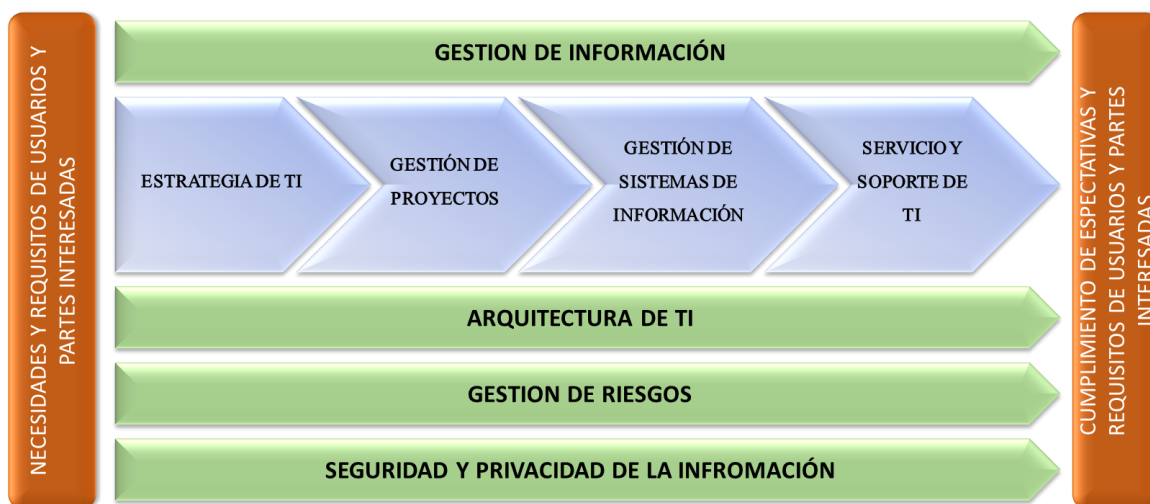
NECESIDADES Y REQUISITOS DE USUARIOS Y PARTES INTERESADAS

GESTION DE INFORMACIÓN

ESTRATEGIA DE TI

GESTIÓN DE PROYECTOS

GESTIÓN DE SISTEMAS DE INFORMACIÓN

SERVICIO Y SOPORTE DE TI

ARQUITECTURA DE TI

GESTION DE RIESGOS

SEGURIDAD Y PRIVACIDAD DE LA INFROMACIÓN

CUMPLIMIENTO DE ESPECTATIVAS Y REQUISITOS DE USUARIOS Y PARTES INTERESADAS